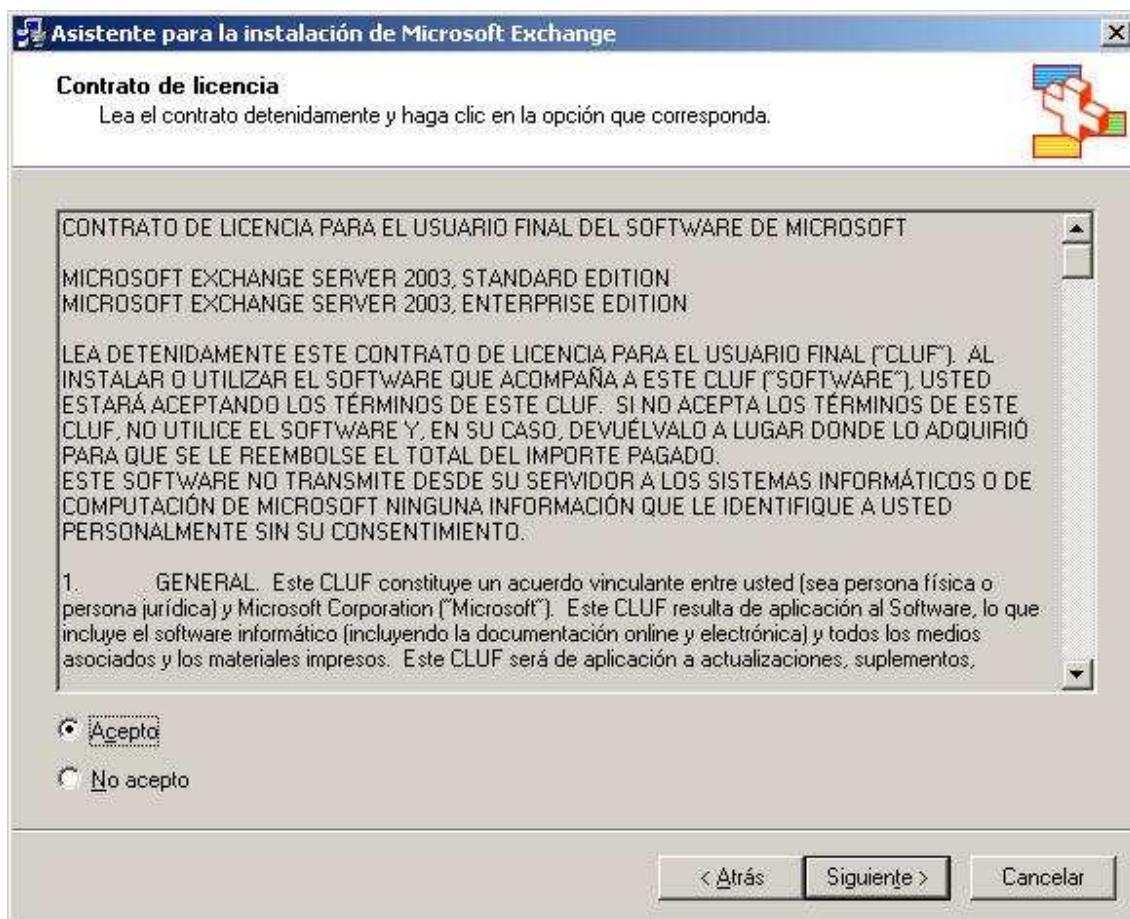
Asistente para la instalación de Microsoft Exchange

Contrato de licencia
Lea el contrato detenidamente y haga clic en la opción que corresponda.

CONTRATO DE LICENCIA PARA EL USUARIO FINAL DEL SOFTWARE DE MICROSOFT

MICROSOFT EXCHANGE SERVER 2003, STANDARD EDITION
MICROSOFT EXCHANGE SERVER 2003, ENTERPRISE EDITION

LEA DETENIDAMENTE ESTE CONTRATO DE LICENCIA PARA EL USUARIO FINAL ("CLUF"). AL INSTALAR O UTILIZAR EL SOFTWARE QUE ACOMPAÑA A ESTE CLUF ("SOFTWARE"), USTED ESTARÁ ACEPTANDO LOS TÉRMINOS DE ESTE CLUF. SI NO ACEPTA LOS TÉRMINOS DE ESTE CLUF, NO UTILICE EL SOFTWARE Y, EN SU CASO, DEVUÉLVALO A LUGAR DONDE LO ADQUIRIÓ PARA QUE SE LE REEMBOLSE EL TOTAL DEL IMPORTE PAGADO.
ESTE SOFTWARE NO TRANSMITE DESDE SU SERVIDOR A LOS SISTEMAS INFORMÁTICOS O DE COMPUTACIÓN DE MICROSOFT NINGUNA INFORMACIÓN QUE LE IDENTIFIQUE A USTED PERSONALMENTE SIN SU CONSENTIMIENTO.

1. GENERAL. Este CLUF constituye un acuerdo vinculante entre usted (sea persona física o persona jurídica) y Microsoft Corporation ("Microsoft"). Este CLUF resulta de aplicación al Software, lo que incluye el software informático (incluyendo la documentación online y electrónica) y todos los medios asociados y los materiales impresos. Este CLUF será de aplicación a actualizaciones, suplementos,

Acepto

No acepto

< Atrás   Siguiente >   Cancelar